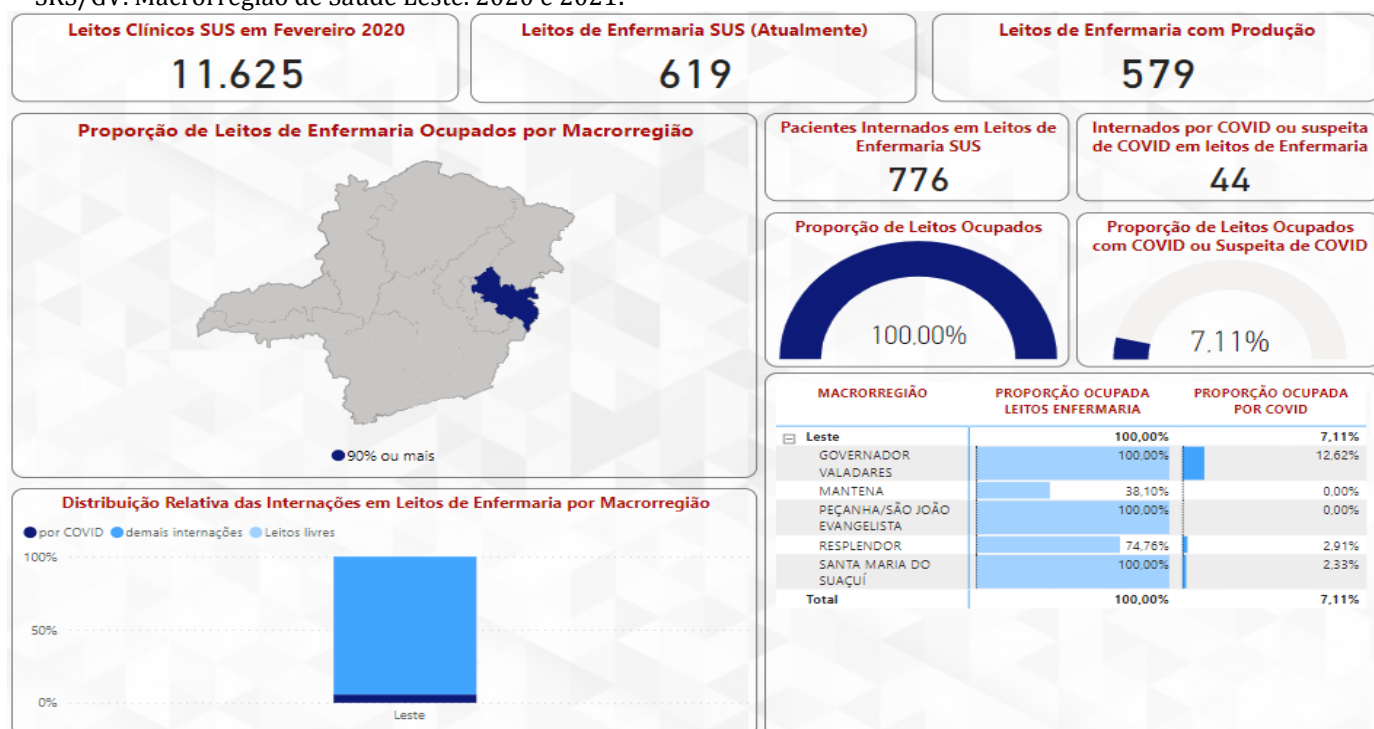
SRS/GV. Macrorregião de Saúde Leste. 2020 e 2021.

Leitos Clínicos SUS em Fevereiro 2020
11.625

Leitos de Enfermaria SUS (Atualmente)
619

Leitos de Enfermaria com Produção
579

Proporção de Leitos de Enfermaria Ocupados por Macrorregião

90% ou mais

Pacientes Internados em Leitos de Enfermaria SUS
776

Internados por COVID ou suspeita de COVID em leitos de Enfermaria
44

Proporção de Leitos Ocupados
100,00%

Proporção de Leitos Ocupados com COVID ou Suspeita de COVID
7,11%

| MACRORREGIÃO | PROPORÇÃO OCUPADA LEITOS ENFERMARIA | PROPORÇÃO OCUPADA POR COVID |
|---|---|---|
| ⊟ Leste | 100,00% | 7,11% |
| GOVERNADOR VALADARES | 100,00% | 12,62% |
| MANTENA | 38,10% | 0,00% |
| PEÇANHA/SÃO JOÃO EVANGELISTA | 100,00% | 0,00% |
| RESPLENDOR | 74,76% | 2,91% |
| SANTA MARIA DO SUAÇUÍ | 100,00% | 2,33% |
| Total | 100,00% | 7,11% |

Distribuição Relativa das Internações em Leitos de Enfermaria por Macrorregião

por COVID  demais internações  Leitos livres

100%
50%
0%
Leste